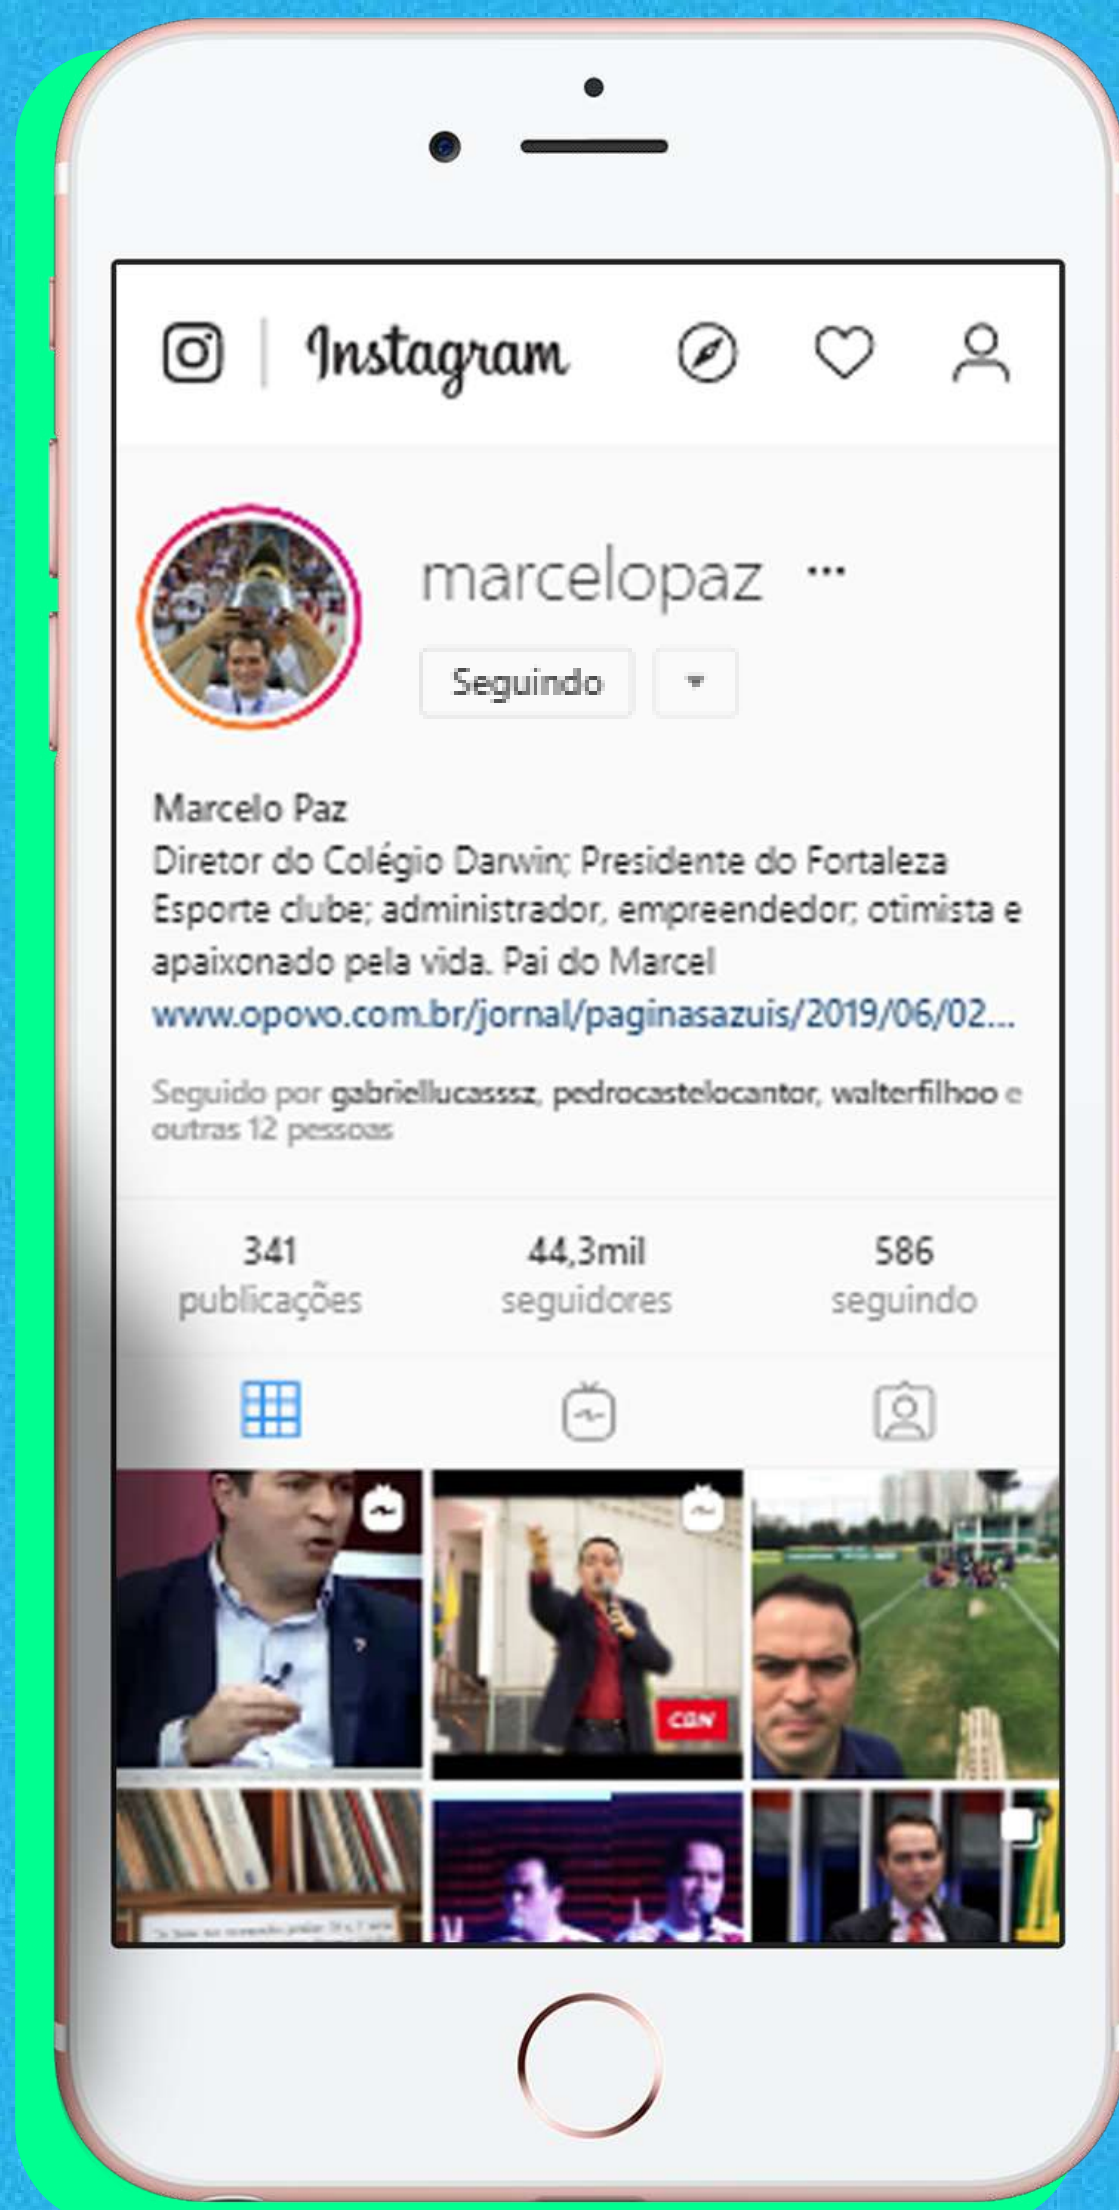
Instagram

marcelopaz ···

Seguindo

Marcelo Paz
Diretor do Colégio Darwin; Presidente do Fortaleza Esporte clube; administrador, empreendedor; otimista e apaixonado pela vida. Pai do Marcel
www.opovo.com.br/jornal/paginasazuis/2019/06/02...

Seguido por gabriellucasssz, pedrocastelocantor, walterfilhoo e outras 12 pessoas

341 publicações
44,3mil seguidores
586 seguindo

CBN